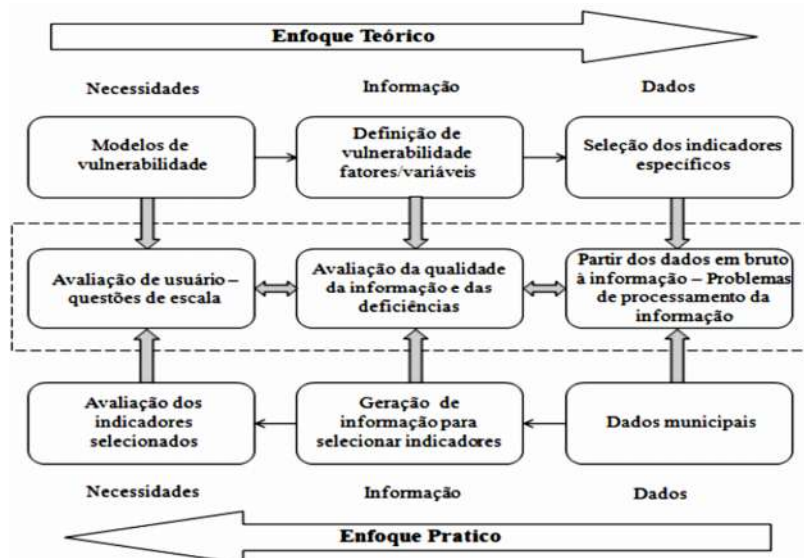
Enfoque Teórico

Necessidades

Informação

Dados

Modelos de vulnerabilidade

Definição de vulnerabilidade fatores/variáveis

Seleção dos indicadores específicos

Avaliação de usuário – questões de escala

Avaliação da qualidade da informação e das deficiências

Partir dos dados em bruto à informação – Problemas de processamento da informação

Avaliação dos indicadores selecionados

Geração de informação para selecionar indicadores

Dados municipais

Necessidades

Informação

Dados

Enfoque Pratico